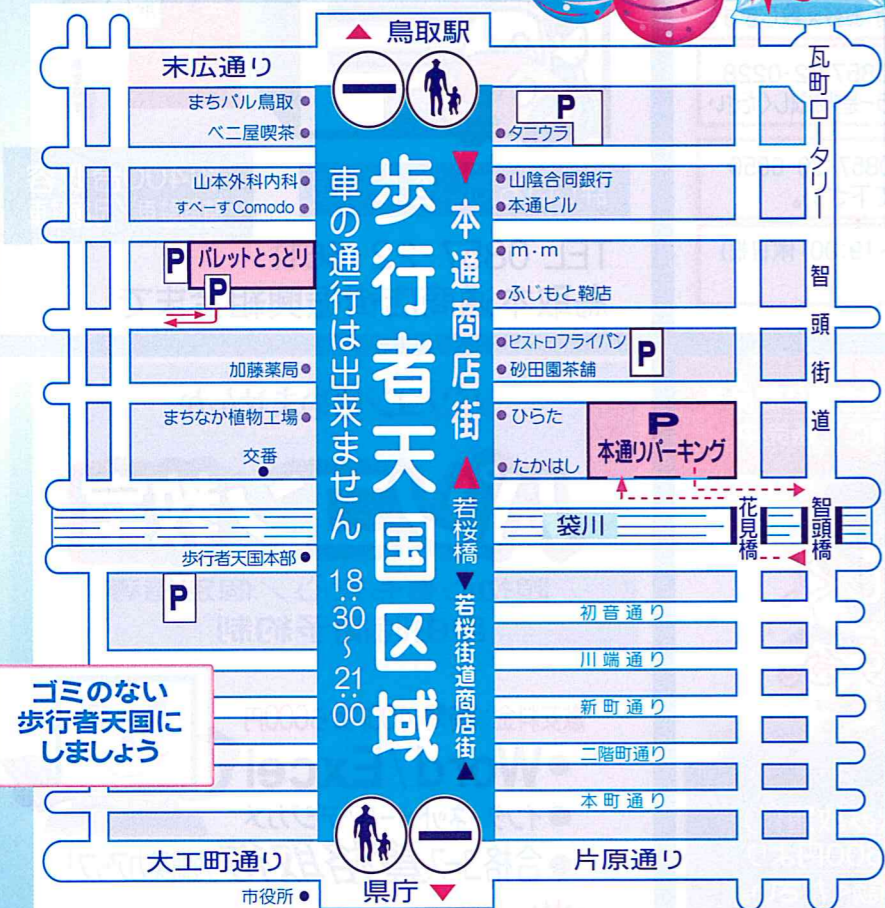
▲ 鳥取駅

末広通り

まちパル鳥取
べニ屋喫茶
山本外科内科
すぺーすComodo
P バレットとっとり
P
加藤薬局
まちなか植物工場
交番

P
タニウラ
山陰合同銀行
本通ビル
m・m
ふじもと鞄店
ビストロフライパン P
砂田園茶舗
ひらた
たかはし
P 本通りパーキング

歩行者天国区域

車の通行は出来ません

18:30~21:00

▼本通商店街▲

若桜橋

▼若桜街道商店街▲

瓦町ロータリー

智頭街道

袋川

花見橋

智頭橋

歩行者天国本部

P

初音通り
川端通り
新町通り
二階町通り
本町通り

ゴミのない歩行者天国にしましょう

大工町通り

片原通り

市役所

県庁 ▼